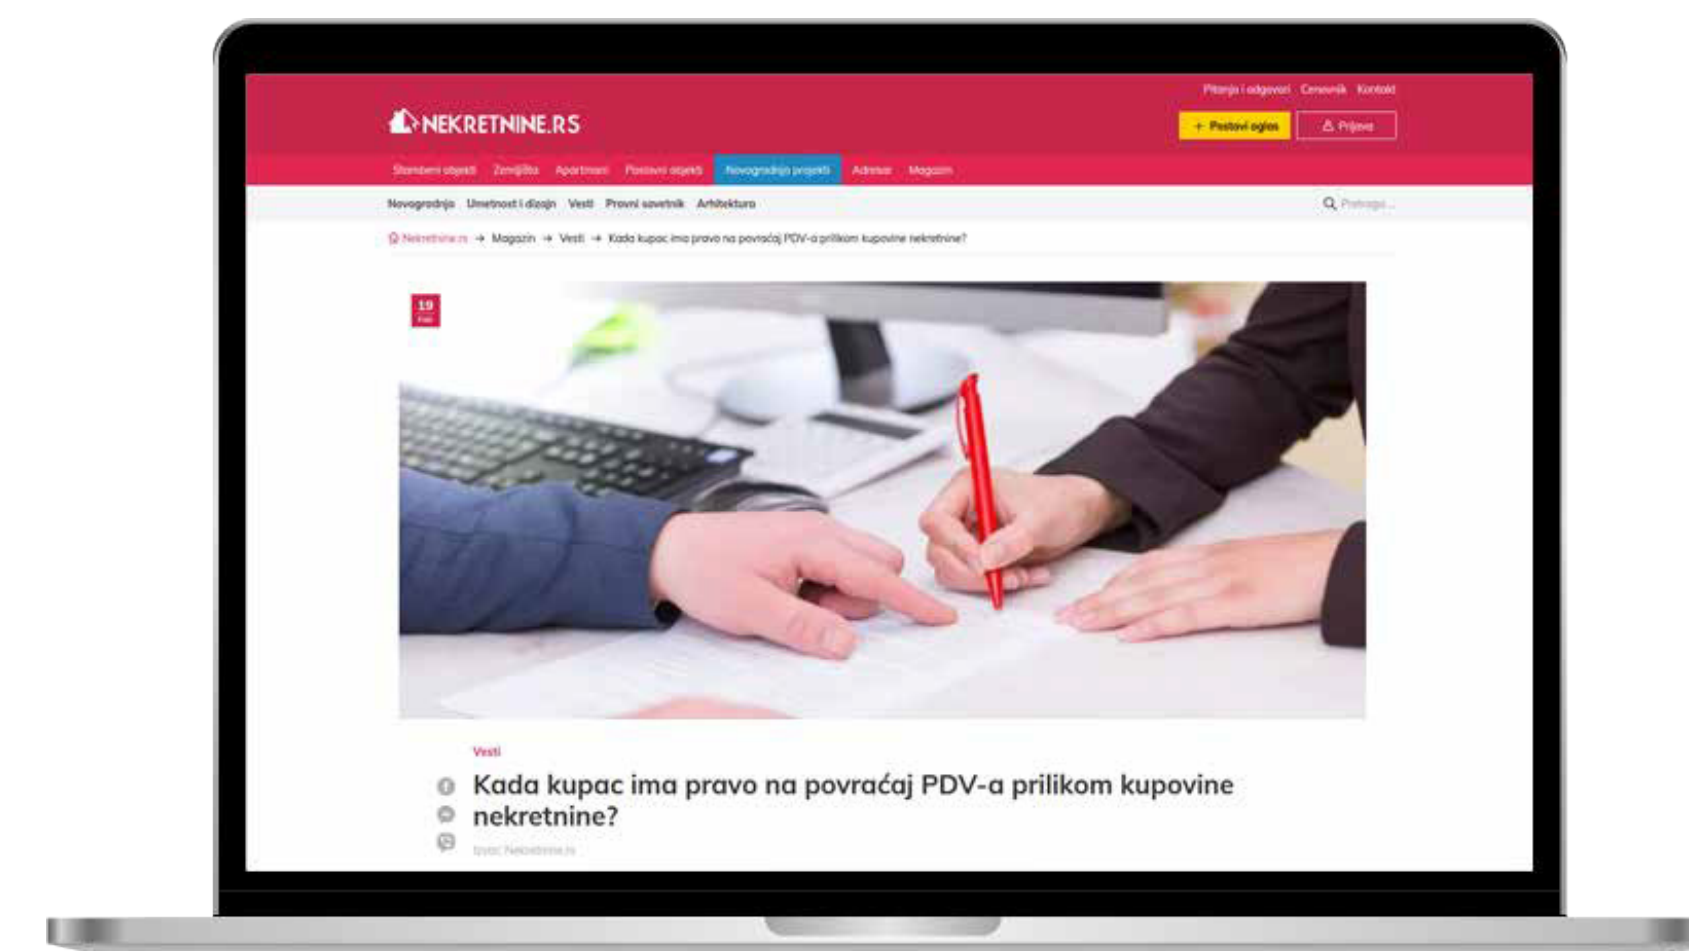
Pitanja i odgovori Cenovnik Kontakt

NEKRETNINE.RS

+ Postavi oglas

Prijava

Stambeni objekti Zemljišta Apartmani Poslovni objekti Novogradnja projekti Adresar Magazin

Novogradnja Umetnost i dizajn Vesti Pravni savetnik Arhitektura

Pretraga...

Nekretnine.rs → Magazin → Vesti → Kada kupac ima pravo na povraćaj PDV-a prilikom kupovine nekretnine?

19
Feb

Vesti

Kada kupac ima pravo na povraćaj PDV-a prilikom kupovine nekretnine?

Izvor: Nekretnine.rs